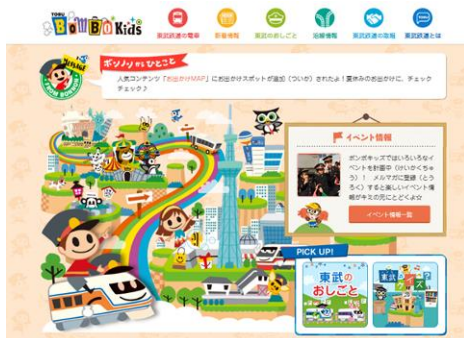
TOBU BomBo Kids

東武鉄道の電車
駅の情報
東武のおしごと
沿線情報
東武鉄道の取組
東武鉄道とは

ボンノリからひとこと

人気コンテンツ「お出かけMAP」にお出かけスポットが追加（ついか）されたよ！夏休みのお出かけに、チェックチェック♪

イベント情報

ボンボキッズではいろいろなイベントを計画中（けいかくちゅう）！メルマガに登録（とうろく）すると楽しいイベント情報がキミの元にとどくよ☆

イベント情報一覧

PICK UP!

東武のおしごと